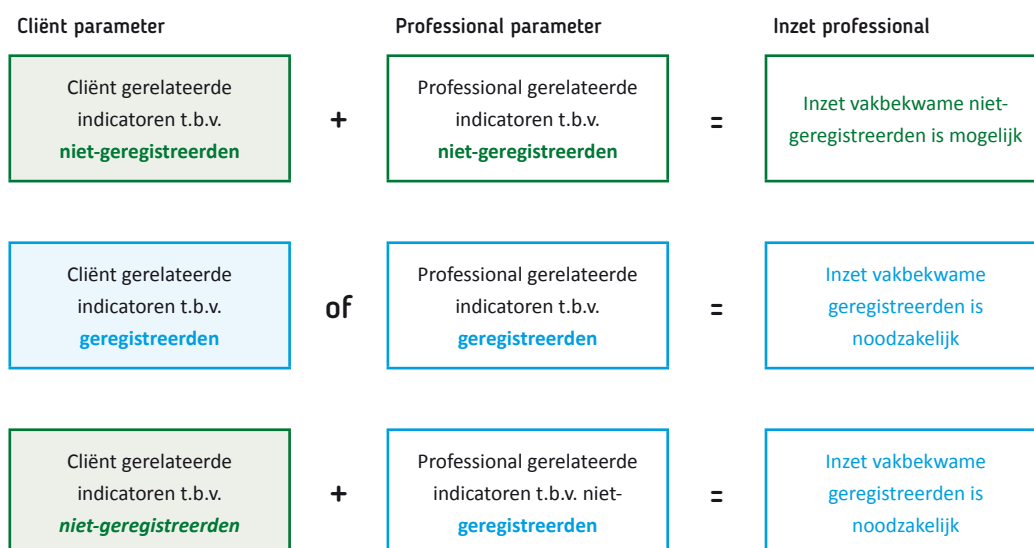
Cliënt parameter

Professional parameter

Inzet professional

Cliënt gerelateerde indicatoren t.b.v. **niet-geregistreerden**

+

Professional gerelateerde indicatoren t.b.v. **niet-geregistreerden**

=

Inzet vakbekwame niet-geregistreerden is mogelijk

Cliënt gerelateerde indicatoren t.b.v. **geregistreerden**

of

Professional gerelateerde indicatoren t.b.v. **geregistreerden**

=

Inzet vakbekwame geregistreerden is noodzakelijk

Cliënt gerelateerde indicatoren t.b.v. ***niet-geregistreerden***

+

Professional gerelateerde indicatoren t.b.v. niet-**geregistreerden**

=

Inzet vakbekwame geregistreerden is noodzakelijk